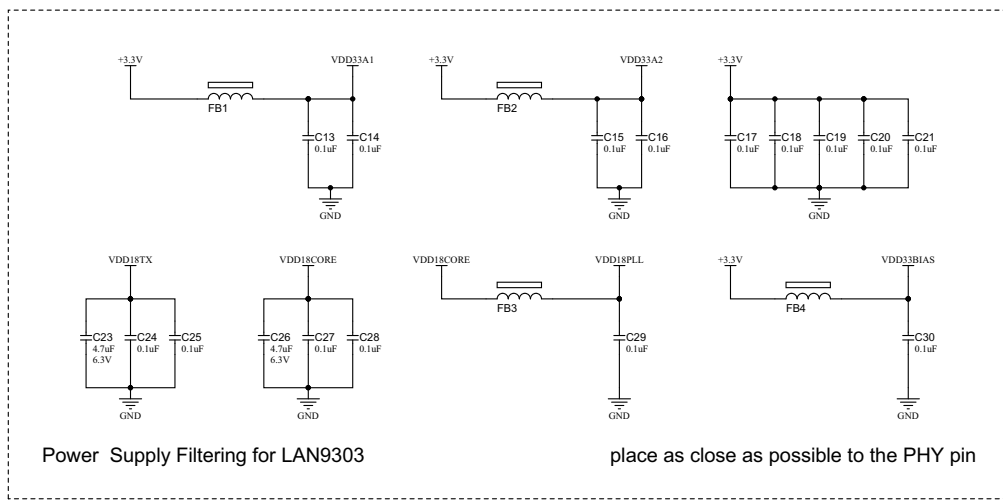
+3.3V
VDD33A1
FB1
C13 0.1uF
C14 0.1uF
GND

+3.3V
VDD33A2
FB2
C15 0.1uF
C16 0.1uF
GND

+3.3V
C17 0.1uF
C18 0.1uF
C19 0.1uF
C20 0.1uF
C21 0.1uF
GND

VDD18TX
C23 4.7uF 6.3V
C24 0.1uF
C25 0.1uF
GND

VDD18CORE
C26 4.7uF 6.3V
C27 0.1uF
C28 0.1uF
GND

VDD18CORE
VDD18PLL
FB3
C29 0.1uF
GND

+3.3V
VDD33BIAS
FB4
C30 0.1uF
GND

Power Supply Filtering for LAN9303

place as close as possible to the PHY pin